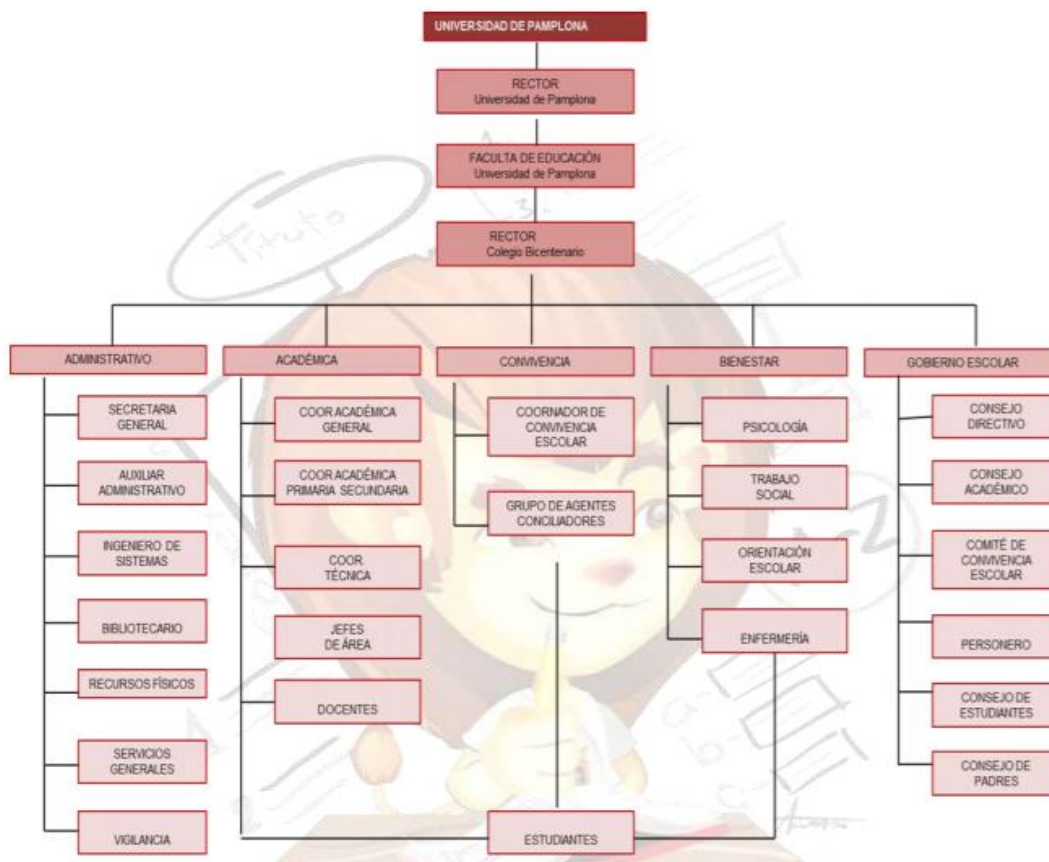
UNIVERSIDAD DE PAMPLONA

RECTOR
Universidad de Pamplona

FACULTA DE EDUCACIÓN
Universidad de Pamplona

RECTOR
Colegio Bicentenario

ADMINISTRATIVO

SECRETARIA GENERAL

AUXILIAR ADMINISTRATIVO

INGENIERO DE SISTEMAS

BIBLIOTECARIO

RECURSOS FÍSICOS

SERVICIOS GENERALES

VIGILANCIA

ACADÉMICA

COOR ACADÉMICA GENERAL

COOR ACADÉMICA PRIMARIA SECUNDARIA

COOR TÉCNICA

JEFES DE ÁREA

DOCENTES

CONVIVENCIA

COORNADOR DE CONVIVENCIA ESCOLAR

GRUPO DE AGENTES CONCILIADORES

BIENESTAR

PSICOLOGÍA

TRABAJO SOCIAL

ORIENTACIÓN ESCOLAR

ENFERMERÍA

GOBIERNO ESCOLAR

CONSEJO DIRECTIVO

CONSEJO ACADÉMICO

COMITÉ DE CONVIVENCIA ESCOLAR

PERSONERO

CONSEJO DE ESTUDIANTES

CONSEJO DE PADRES

ESTUDIANTES